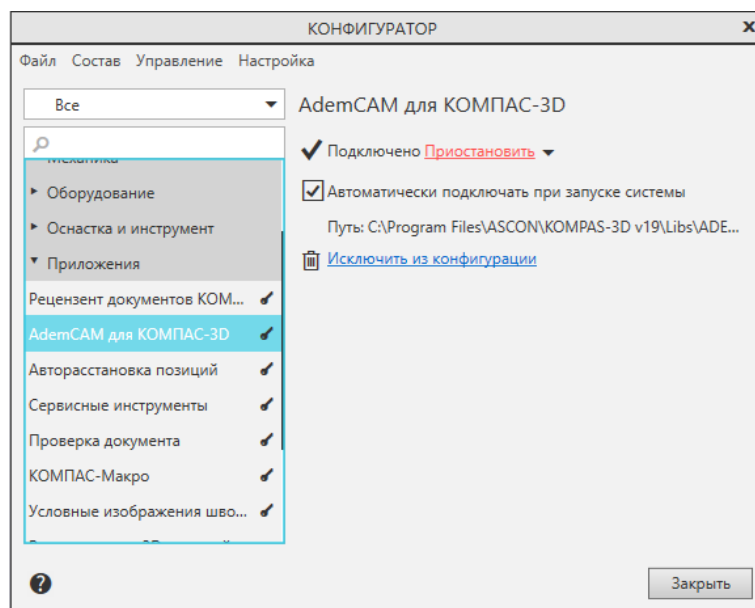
КОНФИГУРАТОР

Файл Состав Управление Настройка

Все

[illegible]

Оборудование

Оснастка и инструмент

Приложения

Рецензент документов КОМ...

AdemCAM для КОМПАС-3D

Авторасстановка позиций

Сервисные инструменты

Проверка документа

КОМПАС-Макро

Условные изображения шво...

AdemCAM для КОМПАС-3D

Подключено Приостановить

Автоматически подключать при запуске системы

Путь: C:\Program Files\ASCON\KOMPAS-3D v19\Libs\ADE...

Исключить из конфигурации

?

Закрыть